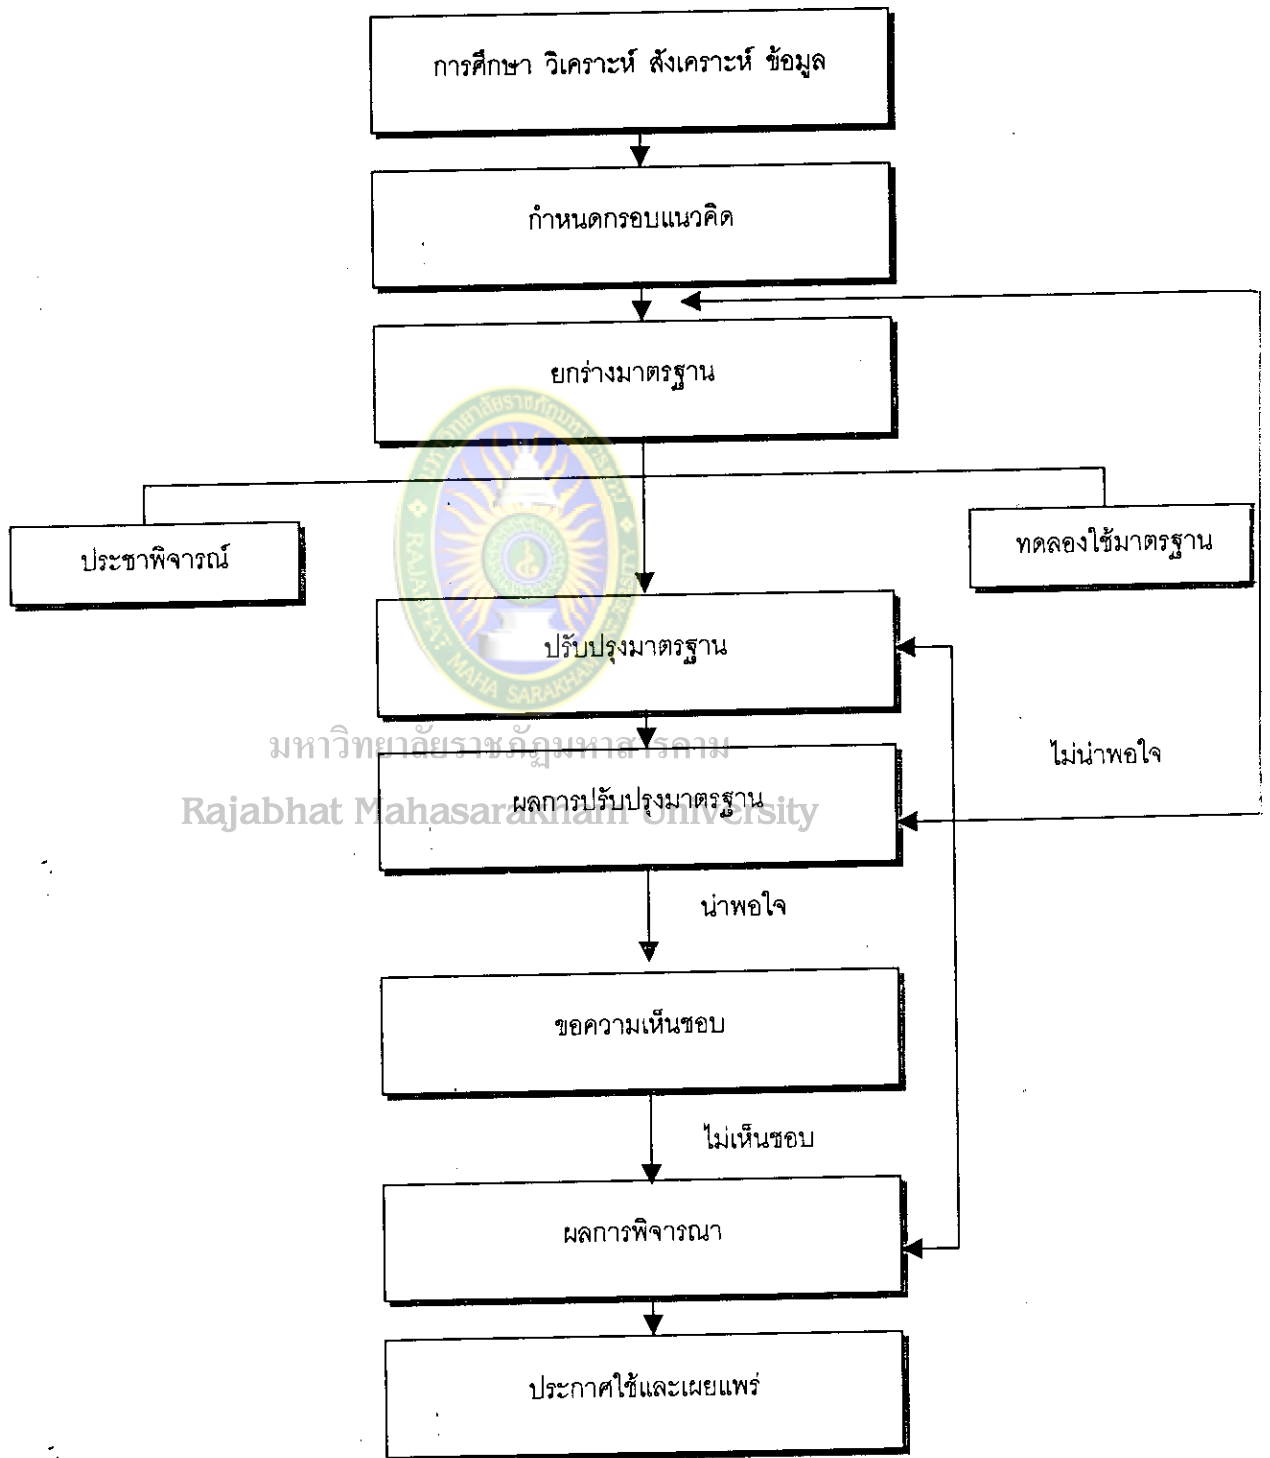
การศึกษา วิเคราะห์ สังเคราะห์ ข้อมูล

กำหนดกรอบแนวคิด

ยกร่างมาตรฐาน

ประชาพิจารณ์

ทดลองใช้มาตรฐาน

ปรับปรุงมาตรฐาน

มหาวิทยาลัยราชภัฏมหาสารคาม
Rajabhat Mahasarakham University

ผลการปรับปรุงมาตรฐาน

ไม่น่าพอใจ

น่าพอใจ

ขอความเห็นชอบ

ไม่เห็นชอบ

ผลการพิจารณา

ประกาศใช้และเผยแพร่